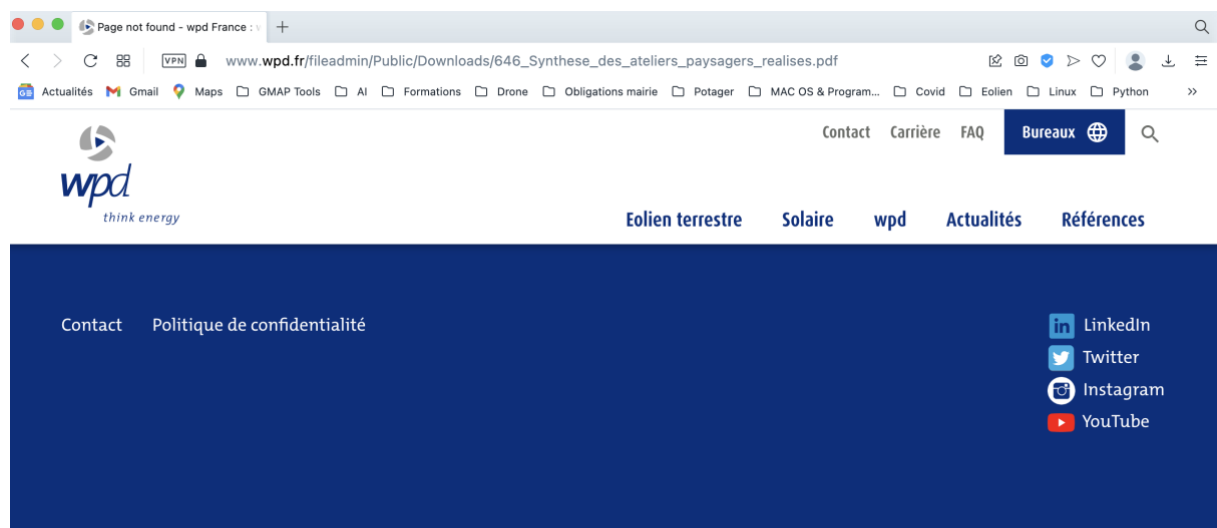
Page not found - wpd France : v

VPN www.wpd.fr/fileadmin/Public/Downloads/646_Synthese_des_ateliers_paysagers_realises.pdf

Actualités Gmail Maps GMAP Tools AI Formations Drone Obligations mairie Potager MAC OS & Program... Covid Eolien Linux Python

Contact Carrière FAQ Bureaux

wpd
think energy

Eolien terrestre Solaire wpd Actualités Références

Contact Politique de confidentialité

LinkedIn
Twitter
Instagram
YouTube